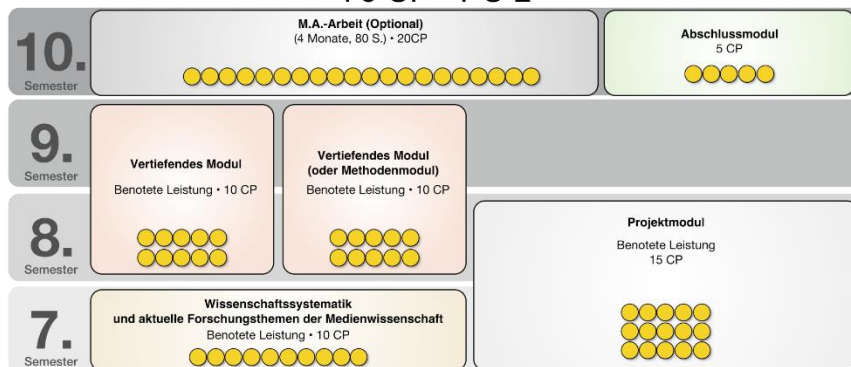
10.
Semester

M.A.-Arbeit (Optional)
(4 Monate, 80 S.) • 20CP

Abschlussmodul
5 CP

9.
Semester

Vertiefendes Modul
Benotete Leistung • 10 CP

Vertiefendes Modul
(oder Methodenmodul)
Benotete Leistung • 10 CP

8.
Semester

Projektmodul
Benotete Leistung
15 CP

7.
Semester

Wissenschaftssystematik
und aktuelle Forschungsthemen der Medienwissenschaft
Benotete Leistung • 10 CP